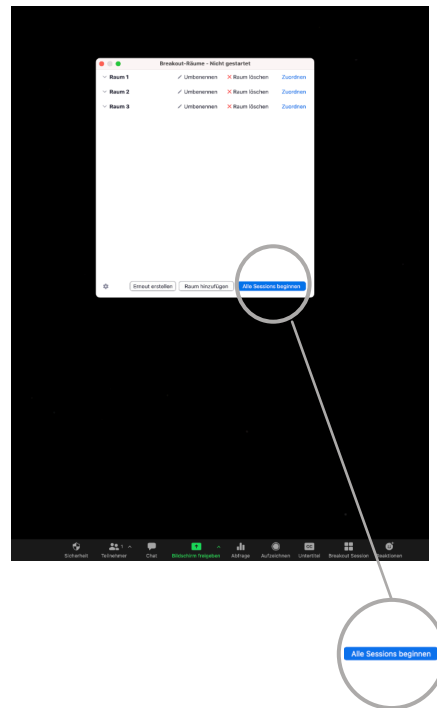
Breakout-Räume - Nicht gestartet

Raum 1 ✓ Umbenennen ✕ Raum löschen Zuordnen
Raum 2 ✓ Umbenennen ✕ Raum löschen Zuordnen
Raum 3 ✓ Umbenennen ✕ Raum löschen Zuordnen

Erneut erstellen Raum hinzufügen Alle Sessions beginnen

Sicherheit Teilnehmer Chat Bildschirm freigeben Abfrage Aufzeichnen Untertitel Breakout Session Reaktionen

Alle Sessions beginnen